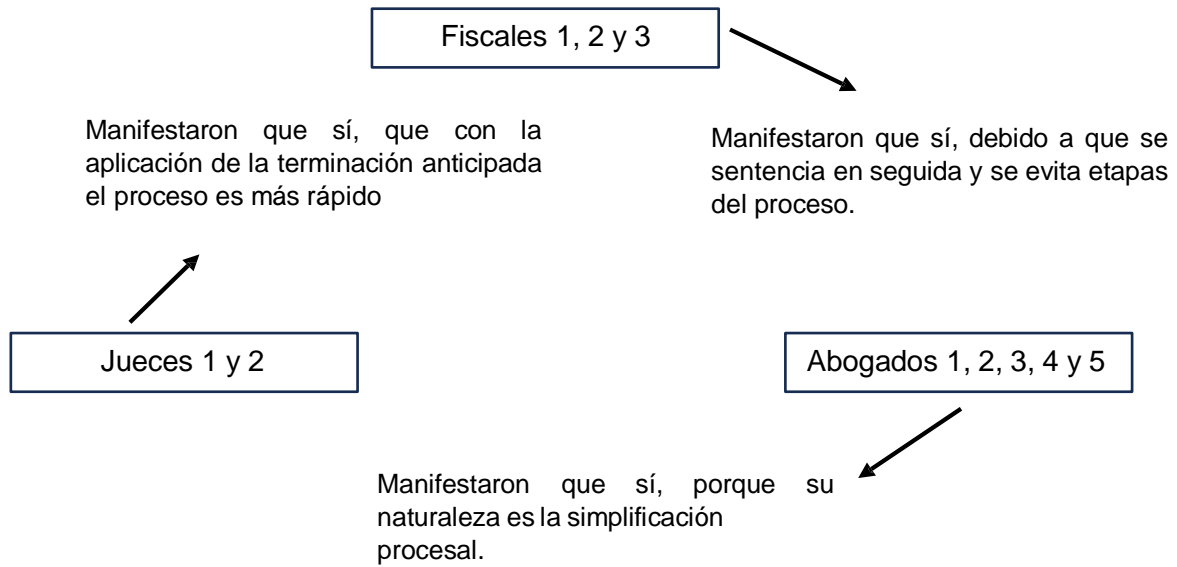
Fiscales 1, 2 y 3

Manifestaron que sí, que con la aplicación de la terminación anticipada el proceso es más rápido

Manifestaron que sí, debido a que se sentencia en seguida y se evita etapas del proceso.

Jueces 1 y 2

Abogados 1, 2, 3, 4 y 5

Manifestaron que sí, porque su naturaleza es la simplificación procesal.